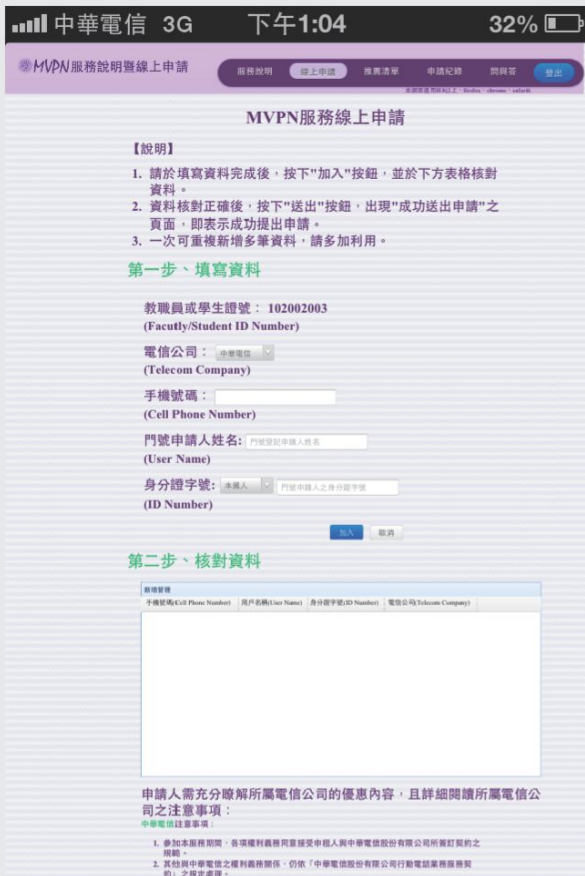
中華電信 3G 下午1:04 32%

MVPN服務說明暨線上申請

服務說明 線上申請 推薦清單 申請紀錄 問與答 登出

本網頁僅用於IE8以上、firefox、chrome、safari

MVPN服務線上申請

【說明】

1. 請於填寫資料完成後，按下"加入"按鈕，並於下方表格核對資料。
2. 資料核對正確後，按下"送出"按鈕，出現"成功送出申請"之頁面，即表示成功提出申請。
3. 一次可重複新增多筆資料，請多加利用。

第一步、填寫資料

教職員或學生證號： 102002003
(Facutly/Student ID Number)

電信公司： 中華電信
(Telecom Company)

手機號碼：
(Cell Phone Number)

門號申請人姓名: 門號登記申請人姓名
(User Name)

身分證字號: 本國人 門號申請人之身分證字號
(ID Number)

加入 取消

第二步、核對資料

新增管理

| 手機號碼(Cell Phone Number) | 用戶名稱(User Name) | 身分證字號(ID Number) | 電信公司(Telecom Company) |
|---|---|---|---|

申請人需充分瞭解所屬電信公司的優惠內容，且詳細閱讀所屬電信公司之注意事項：

中華電信注意事項：

1. 參加本服務期間，各項權利義務同意接受中租人與中華電信股份有限公司所簽訂契約之規範。
2. 其他與中華電信之權利義務關係，仍依「中華電信股份有限公司行動電話業務服務契約」之規定處理。